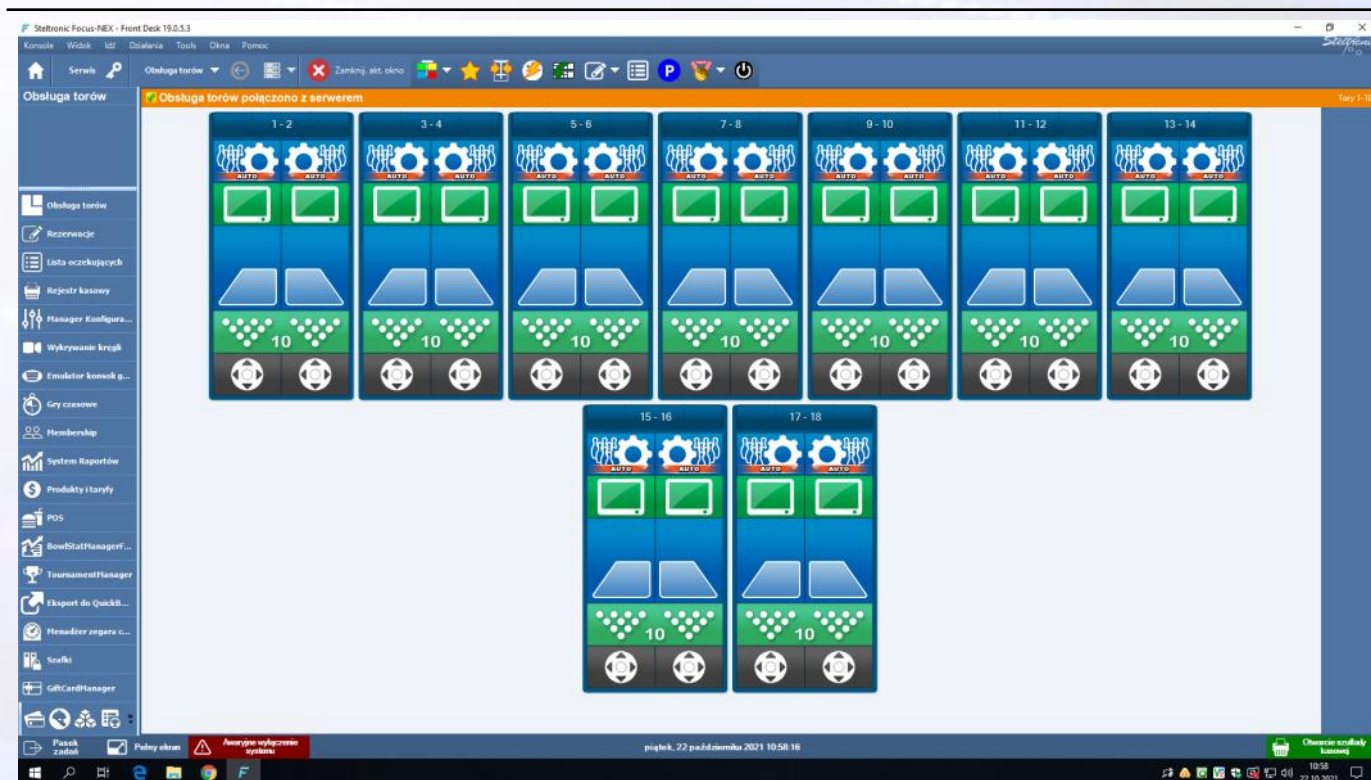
Steltronic Focus-NEX - Front Desk 19.0.5.3

Konsole Widok Idź Działania Tools Okna Pomoc

Serwis Obsługa torów Zamknij akt. okno

Obsługa torów

Obsługa torów połączono z serwerem

Tory 1-18

1 - 2
AUTO AUTO
10

3 - 4
AUTO AUTO
10

5 - 6
AUTO AUTO
10

7 - 8
AUTO AUTO
10

9 - 10
AUTO AUTO
10

11 - 12
AUTO AUTO
10

13 - 14
AUTO AUTO
10

15 - 16
AUTO AUTO
10

17 - 18
AUTO AUTO
10

Obsługa torów
Rezerwacje
Lista oczekujących
Rejestr kasowy
Manager Konfigura...
Wykrywanie kręgli
Emulator konsok g...
Gry czasowe
Membership
System Raportów
Produkty i taryfy
POS
BowlStatManagerF...
TournamentManager
Eksport do QuickB...
Menadżer zegara c...
Szafki
GiftCardManager

Pasek zadań
Pełny ekran
Awaryjne wyłączenie systemu
piątek, 22 października 2021 10:58:16
Otwarcie szuflady kasowej

10:58
22.10.2021